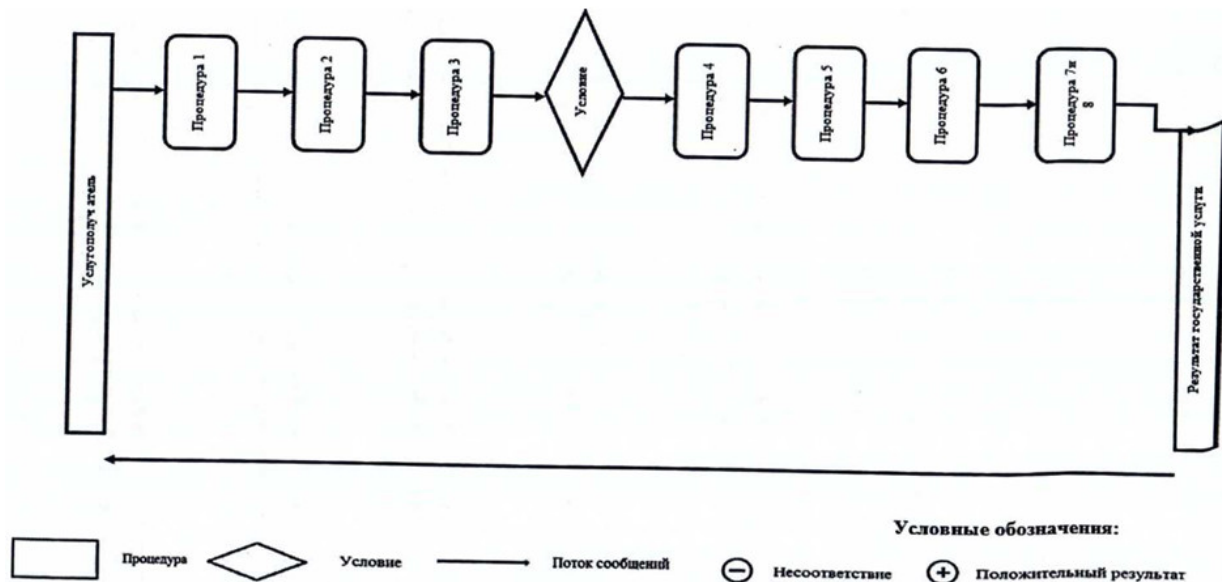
Услугополуч атель

Процедура 1

Процедура 2

Процедура 3

Условие

Процедура 4

Процедура 5

Процедура 6

Процедура 7и 8

Результат государственной услуги

Условные обозначения:

Процедура

Условие

Поток сообщений

Несоответствие

Положительный результат